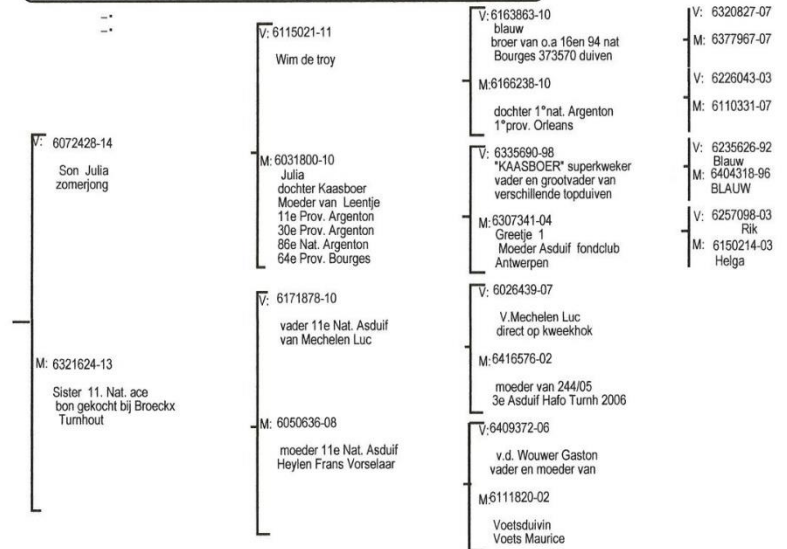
V: 6072428-14
Son Julia
zomerjong

M: 6321624-13
Sister 11. Nat. ace
bon gekocht bij Broeckx
Turnhout

V: 6115021-11
Wim de troy

M: 6031800-10
Julia
dochter Kaasboer
Moeder van Leentje
11e Prov. Argenton
30e Prov. Argenton
86e Nat. Argenton
64e Prov. Bourges

V: 6171878-10
vader 11e Nat. Asduif
van Mechelen Luc

M: 6050636-08
moeder 11e Nat. Asduif
Heylen Frans Vorselaar

V: 6163863-10
blauw
broer van o.a 16en 94 nat
Bourges 373570 duiven

M: 6166238-10
dochter 1°nat. Argenton
1°prov. Orleans

V: 6335690-98
"KAASBOER" superkweker
vader en grootvader van
verschillende topduiven

M: 6307341-04
Greetje 1
Moeder Asduif fondclub
Antwerpen

V: 6026439-07
V.Mechelen Luc
direct op kweekhok

M: 6416576-02
moeder van 244/05
3e Asduif Hafo Turnh 2006

V: 6409372-06
v.d. Wouwer Gaston
vader en moeder van

M: 6111820-02
Voetsduivin
Voets Maurice

V: 6320827-07
M: 6377967-07

V: 6226043-03
M: 6110331-07

V: 6235626-92
Blauw
M: 6404318-96
BLAUW

V: 6257098-03
Rik
M: 6150214-03
Helga